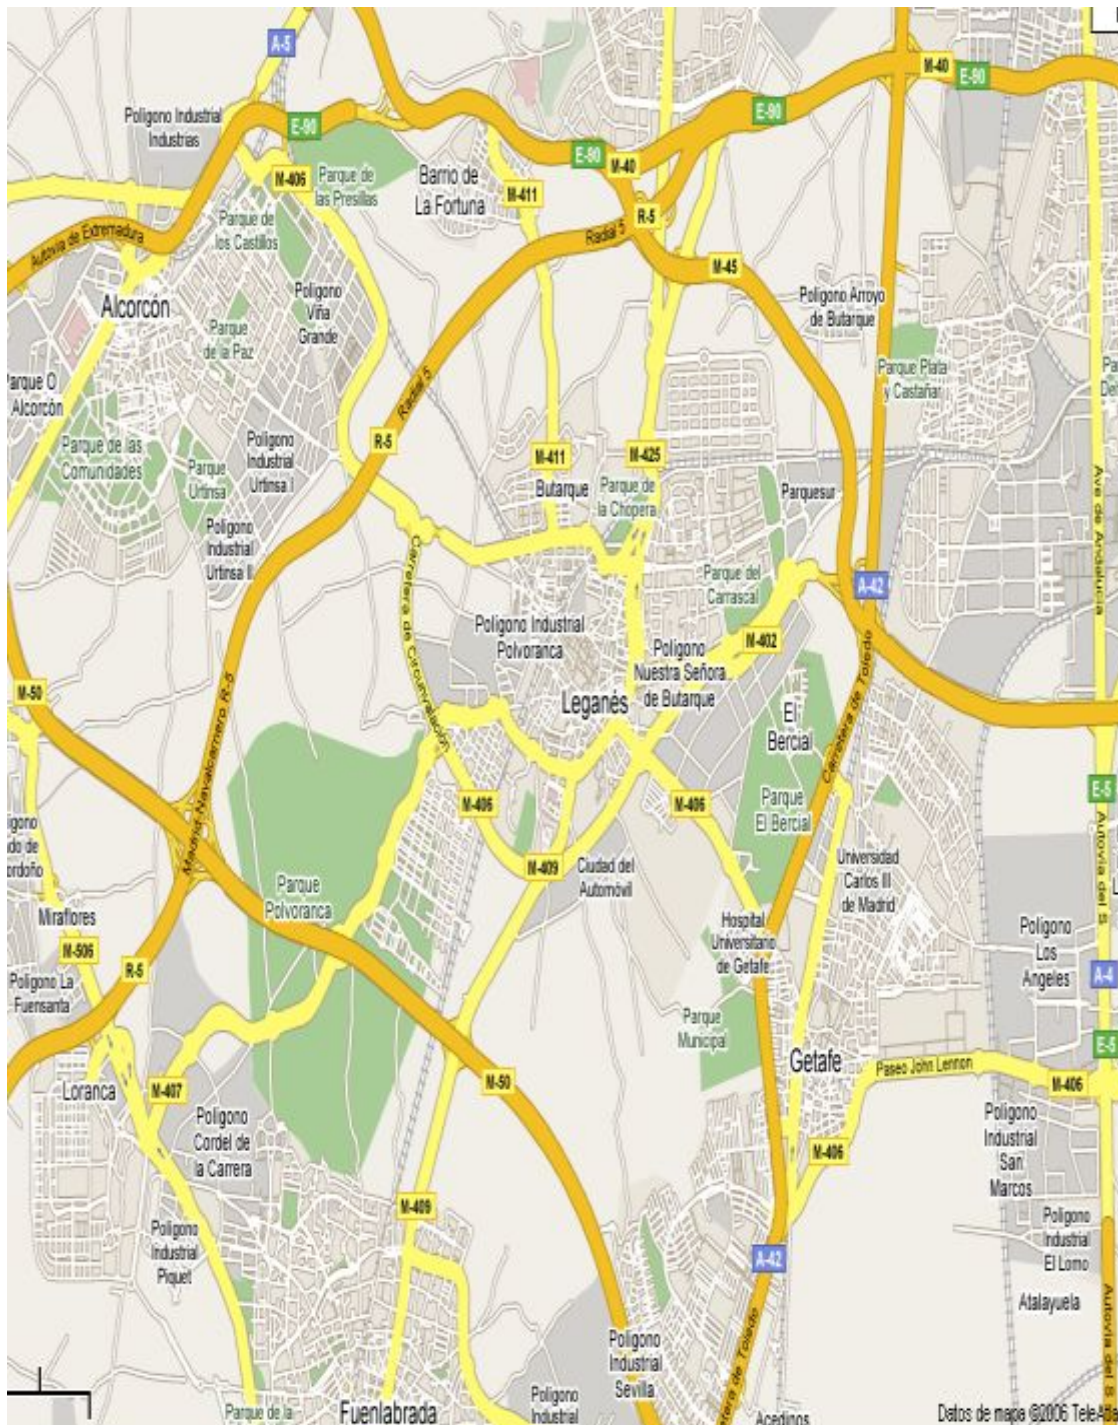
A-5
E-90
M-40
E-90
Polígono Industrial Industrias
E-90
E-90
M-40
M-406
Parque de las Presillas
Barrio de La Fortuna
M-411
Autovía de Extremadura
Parque de los Castillos
Radial 5
R-5
M-45
Alcorcón
Polígono Viña Grande
Parque de la Paz
Polígono Arroyo de Butarque
Parque Plata y Castañar
Parque O Alcorcón
Parque de las Comunidades
Parque Urtinsa
Polígono Industrial Urtinsa I
Radial 5
R-5
M-411
M-425
Butarque
Parque de la Chopera
Parquesur
Polígono Industrial Urtinsa II
Carretera de Circunvalación
Parque del Carrascal
A-42
Polígono Industrial Polvoranca
Polígono Nuestra Señora de Butarque
M-402
M-50
Leganés
El Bercial
Carretera de Toledo
E-5
M-406
M-406
Parque El Bercial
M-409
Ciudad del Automóvil
Universidad Carlos III de Madrid
Autovía del S
Autovía de Navalcarnero R-5
Parque Polvoranca
Miraflores
M-506
Hospital Universitario de Getafe
Polígono Los Angeles
R-5
Polígono La Fuensanta
A-4
Parque Municipal
E-5
Getafe
Paseo John Lennon
M-406
Loranca
M-407
M-50
Polígono Cordel de la Carrera
Polígono Industrial San Marcos
M-406
M-409
Polígono Industrial Piquet
A-42
Polígono Industrial El Lomo
Atalayuela
Carretera de Toledo
Polígono Industrial Sevilla
Polígono Industrial
Parque de la
Fuenlabrada
Acedinos
Datos de mapa ©2006 TeleAt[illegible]